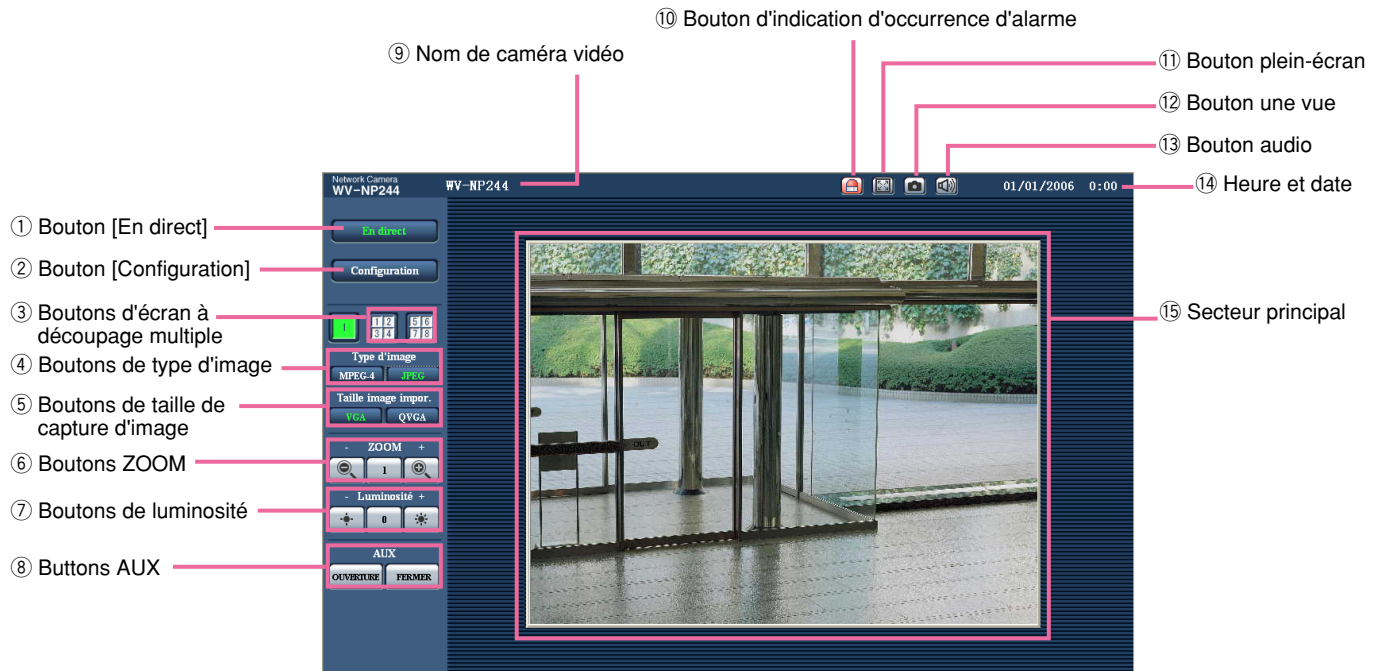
⑩ Bouton d'indication d'occurrence d'alarme

⑨ Nom de caméra vidéo

⑪ Bouton plein-écran

⑫ Bouton une vue

⑬ Bouton audio

Network Camera
WV-NP244

WV-NP244

01/01/2006 0:00

⑭ Heure et date

① Bouton [En direct]

En direct

② Bouton [Configuration]

Configuration

③ Boutons d'écran à découpage multiple

1

1 2
3 4

5 6
7 8

⑮ Secteur principal

④ Boutons de type d'image

Type d'image

MPEG-4 JPEG

⑤ Boutons de taille de capture d'image

Taille image impor.

VGA QVGA

⑥ Boutons ZOOM

- ZOOM +

1

⑦ Boutons de luminosité

- Luminosité +

0

⑧ Buttons AUX

AUX

OUVERTURE FERMER

OUT